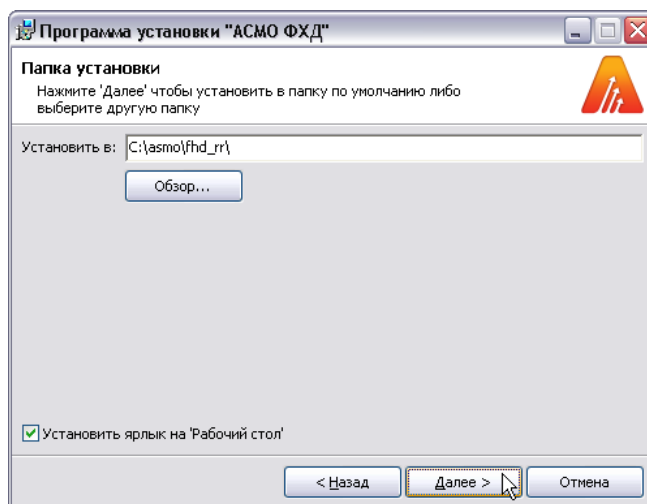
Программа установки "АСМО ФХД"

Папка установки

Нажмите 'Далее' чтобы установить в папку по умолчанию либо выберите другую папку

Установить в: C:\asmo\fhd_rr\

Обзор...

Установить ярлык на 'Рабочий стол'

< Назад

Далее >

Отмена